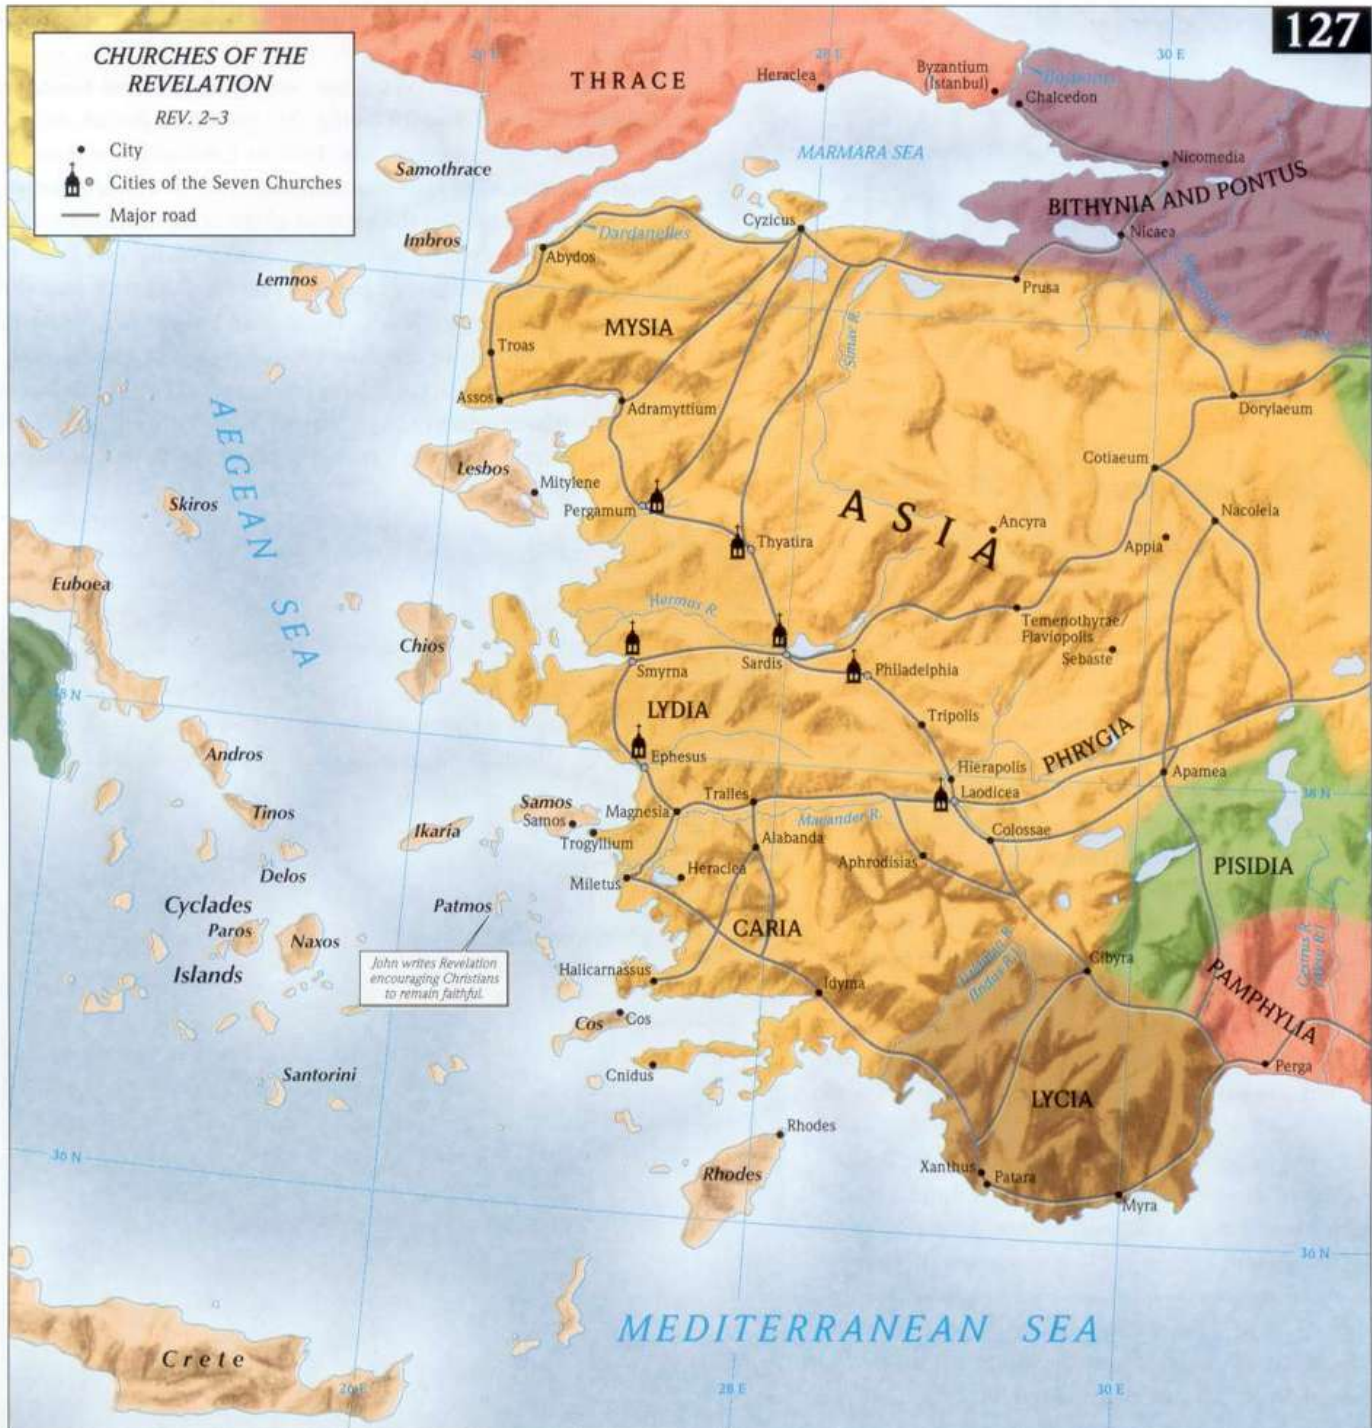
127

CHURCHES OF THE REVELATION
REV. 2–3
City
Cities of the Seven Churches
Major road

THRACE
Heraclea
Byzantium (Istanbul)
Bosporus
Chalcedon
30 E
28 E
MARMARA SEA
Nicomedia
BITHYNIA AND PONTUS
Nicaea
Samothrace
Imbros
Dardanelles
Abydos
Cyzicus
Lemnos
Prusa
Troas
MYSIA
Simav R.
Assos
Adramyttium
Dorylaeum
AEGEAN SEA
Lesbos
Mitylene
Cotiaeum
Skiros
Pergamum
ASIA
Ancyra
Nacoleia
Thyatira
Appia
Euboea
Hermus R.
Temenothyrae/ Flaviopolis
Sebaste
Chios
Smyrna
Sardis
Philadelphia
LYDIA
Tripolis
Andros
Ephesus
Hierapolis
PHRYGIA
Apamea
Samos
Samos
Tralles
Laodicea
Tinos
Ikaria
Magnesia
Maeander R.
Trogyllium
Alabanda
Colossae
Aphrodisias
Delos
Heraclea
PISIDIA
Cyclades
Patmos
Miletus
Paros
Naxos
CARIA
Islands
John writes Revelation encouraging Christians to remain faithful.
Halicarnassus
Idyma
Cibyra
Dalaman R. (Indus R.)
PAMPHYLIA
Cos
Cos
Perga
Cnidus
Santorini
LYCIA
Rhodes
Rhodes
Xanthus
Patara
Myra
36 N
MEDITERRANEAN SEA
Crete
26 E
28 E
30 E